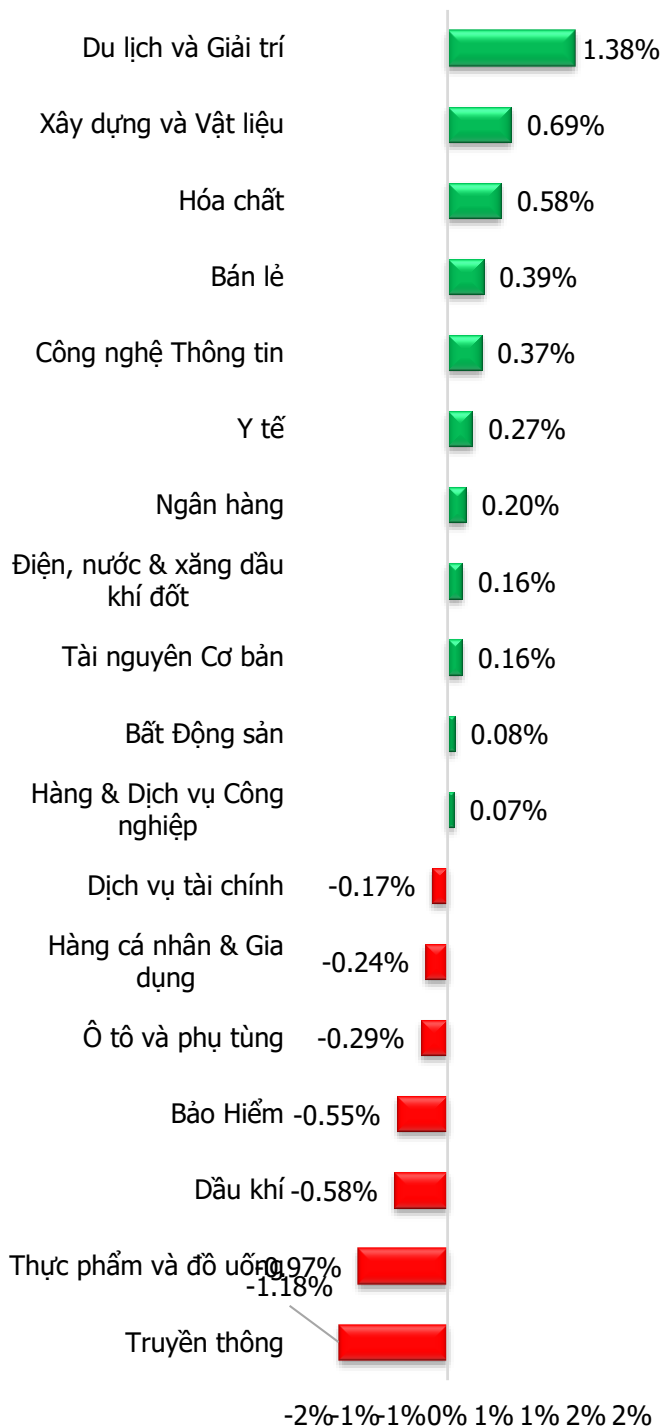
Du lịch và Giải trí 1.38%
Xây dựng và Vật liệu 0.69%
Hóa chất 0.58%
Bán lẻ 0.39%
Công nghệ Thông tin 0.37%
Y tế 0.27%
Ngân hàng 0.20%
Điện, nước & xăng dầu khí đốt 0.16%
Tài nguyên Cơ bản 0.16%
Bất Động sản 0.08%
Hàng & Dịch vụ Công nghiệp 0.07%
Dịch vụ tài chính -0.17%
Hàng cá nhân & Gia dụng -0.24%
Ô tô và phụ tùng -0.29%
Bảo Hiểm -0.55%
Dầu khí -0.58%
Thực phẩm và đồ uống -0.97%
-1.18%
Truyền thông

-2% -1% -1% 0% 1% 1% 2% 2%